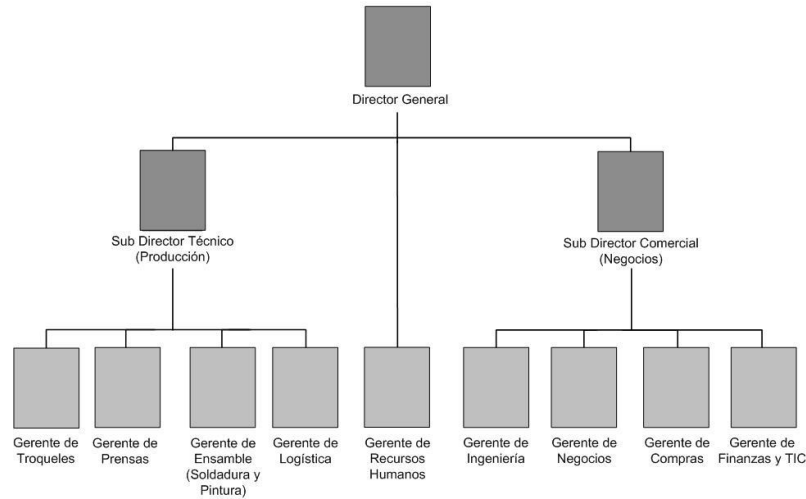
Director General

Sub Director Técnico (Producción)

Sub Director Comercial (Negocios)

Gerente de Troqueles

Gerente de Prensas

Gerente de Ensamble (Soldadura y Pintura)

Gerente de Logística

Gerente de Recursos Humanos

Gerente de Ingeniería

Gerente de Negocios

Gerente de Compras

Gerente de Finanzas y TIC